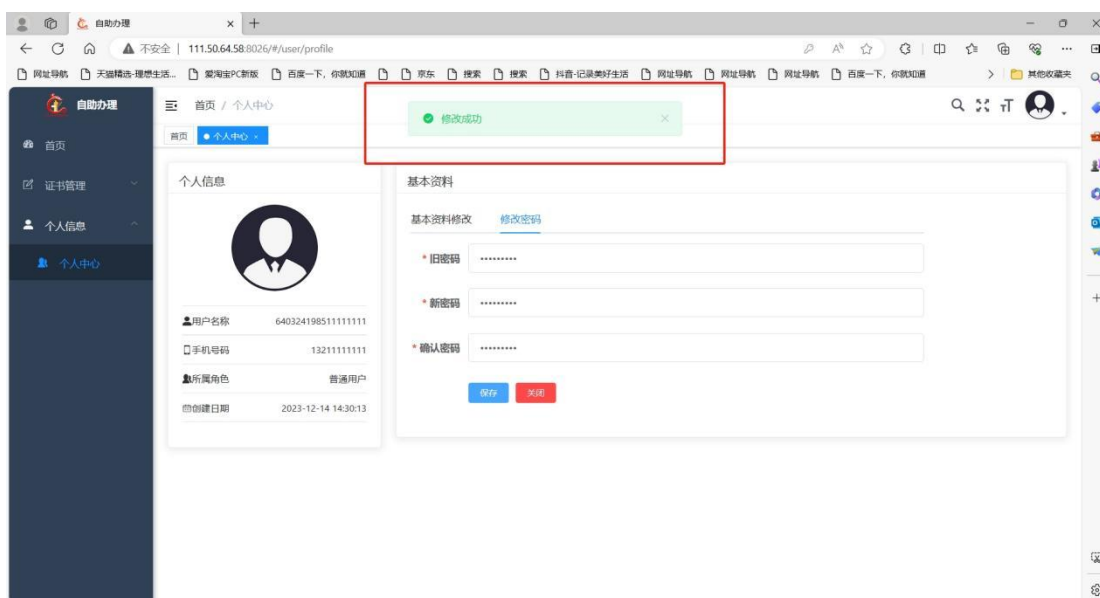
自助办理 ×

不安全 | 111.50.64.58:8026/#/user/profile

网址导航 天猫精选-理想生活... 爱淘宝PC新版 百度一下，你就知道 京东 搜索 搜索 抖音-记录美好生活 网址导航 网址导航 网址导航 百度一下，你就知道 其他收藏夹

自助办理

首页

证书管理

个人信息

个人中心

首页 / 个人中心

首页 ● 个人中心 ×

修改成功

个人信息

用户名称 640324198511111111

手机号码 13211111111

所属角色 普通用户

创建日期 2023-12-14 14:30:13

基本资料

基本资料修改 修改密码

* 旧密码 ••••••••••

* 新密码 ••••••••••

* 确认密码 ••••••••••

保存 关闭